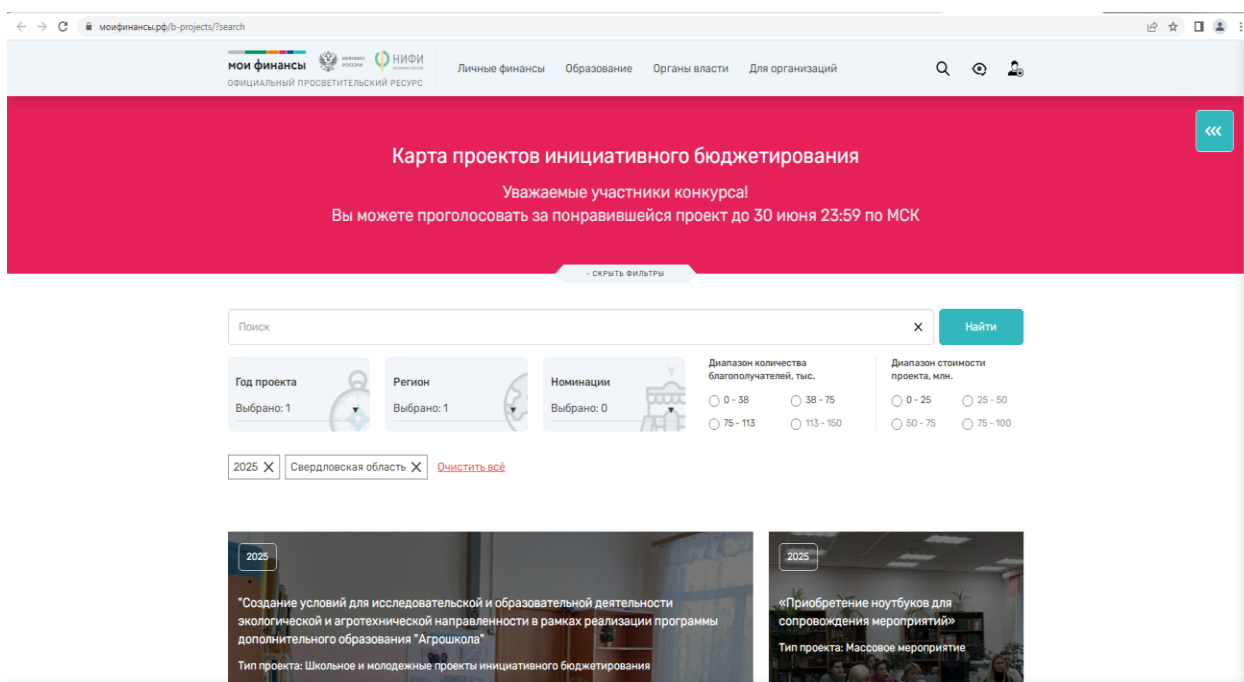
моифинансы.рф/b-projects/?search

мои финансы МИНФИН РОССИИ НИФИ
ОФИЦИАЛЬНЫЙ ПРОСВЕТИТЕЛЬСКИЙ РЕСУРС

Личные финансы Образование Органы власти Для организаций

Карта проектов инициативного бюджетирования

Уважаемые участники конкурса!
Вы можете проголосовать за понравившейся проект до 30 июня 23:59 по МСК

- СКРЫТЬ ФИЛЬТРЫ

Поиск

Найти

Год проекта
Выбрано: 1

Регион
Выбрано: 1

Номинации
Выбрано: 0

Диапазон количества благополучателей, тыс.
0 - 38
38 - 75
75 - 113
113 - 150

Диапазон стоимости проекта, млн.
0 - 25
25 - 50
50 - 75
75 - 100

2025 Свердловская область Очистить всё

2025
"Создание условий для исследовательской и образовательной деятельности экологической и агротехнической направленности в рамках реализации программы дополнительного образования "Агрошкола"
Тип проекта: Школьное и молодежные проекты инициативного бюджетирования

2025
«Приобретение ноутбуков для сопровождения мероприятий»
Тип проекта: Массовое мероприятие